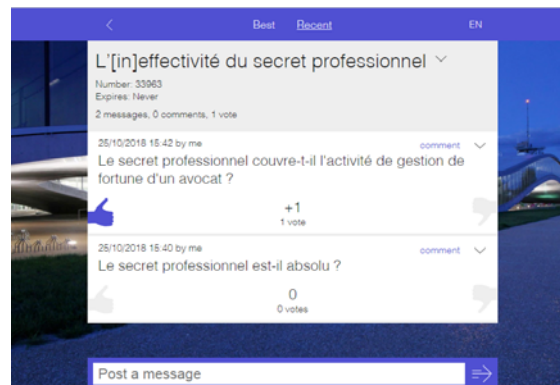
Best Recent EN

L'[in]effectivité du secret professionnel

Number: 33963
Expires: Never

2 messages, 0 comments, 1 vote

25/10/2018 15:42 by me comment

Le secret professionnel couvre-t-il l'activité de gestion de fortune d'un avocat ?

+1
1 vote

25/10/2018 15:40 by me comment

Le secret professionnel est-il absolu ?

0
0 votes

Post a message